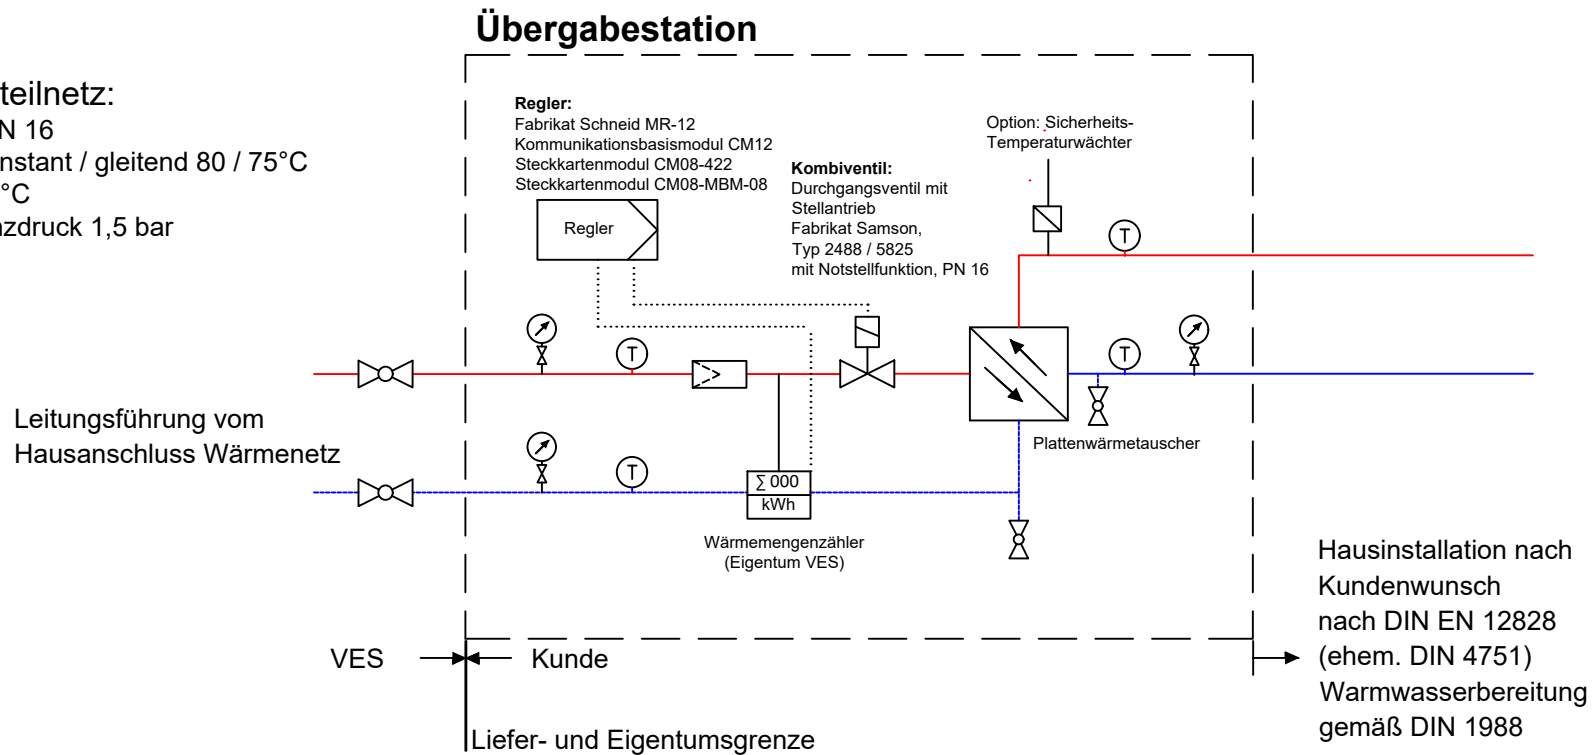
teilnetz:
N 16
nstant / gleitend 80 / 75°C
°C
zdruck 1,5 bar

Übergabestation

Regler:
Fabrikat Schneid MR-12
Kommunikationsbasismodul CM12
Steckkartenmodul CM08-422
Steckkartenmodul CM08-MBM-08

Regler

Kombiventil:
Durchgangsventil mit Stellantrieb
Fabrikat Samson,
Typ 2488 / 5825
mit Notstellfunktion, PN 16

Option: Sicherheits-Temperaturwächter

T

T

T

T

Leitungsführung vom Hausanschluss Wärmenetz

Plattenwärmetauscher

∑ 000
kWh

Wärmemengenzähler
(Eigentum VES)

Hausinstallation nach Kundenwunsch
nach DIN EN 12828
(ehem. DIN 4751)
Warmwasserbereitung
gemäß DIN 1988

VES

Kunde

Liefer- und Eigentumsgrenze